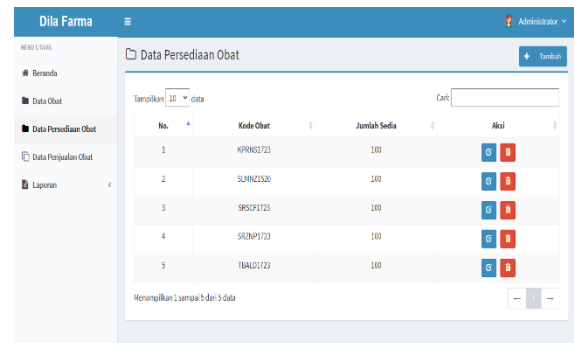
Dila Farma
≡
Administrator

MENU UTAMA
Beranda
Data Obat
Data Persediaan Obat
Data Penjualan Obat
Laporan

Data Persediaan Obat
+ Tambah

Tampilkan 10 data
Cari:

| No. | Kode Obat | Jumlah Sedia | Aksi |
|---|---|---|---|
| 1 | KPRNS1723 | 100 | |
| 2 | SLMNZ1520 | 100 | |
| 3 | SRSCF1723 | 100 | |
| 4 | SRZNP1723 | 100 | |
| 5 | TBALD1723 | 100 | |

Menampilkan 1 sampai 5 dari 5 data
← 1 →